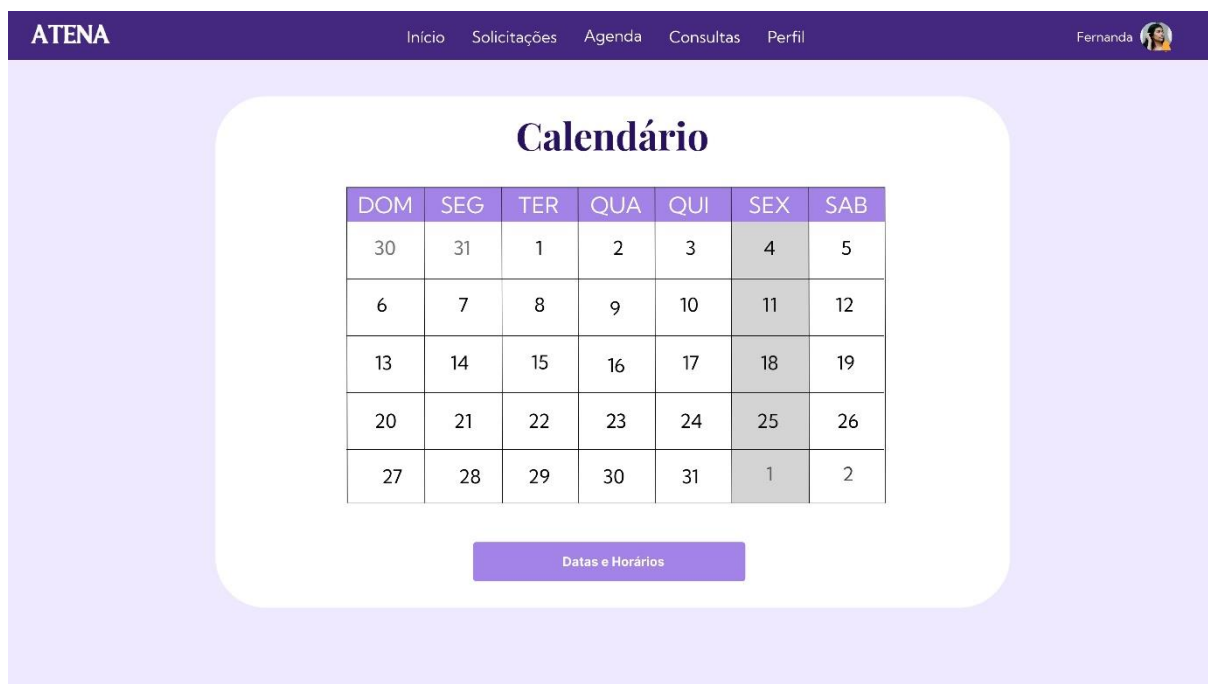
ATENA

Início Solicitações Agenda Consultas Perfil

Fernanda

Calendário

| DOM | SEG | TER | QUA | QUI | SEX | SAB |
|---|---|---|---|---|---|---|
| 30 | 31 | 1 | 2 | 3 | 4 | 5 |
| 6 | 7 | 8 | 9 | 10 | 11 | 12 |
| 13 | 14 | 15 | 16 | 17 | 18 | 19 |
| 20 | 21 | 22 | 23 | 24 | 25 | 26 |
| 27 | 28 | 29 | 30 | 31 | 1 | 2 |

Datas e Horários